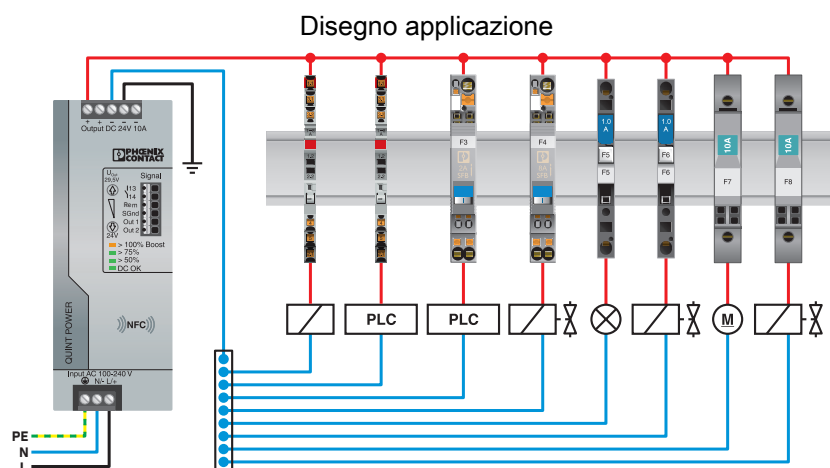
Disegno applicazione

+ + − −
Output DC 24V 10A

PHOENIX CONTACT

$U_{Set}$
29.5V
Signal
13
14
Rkm
SGnd
Out 1
Out 2
24V
> 100% Boost
> 75%
> 50%
DC OK

QUINT POWER

NFC

Input AC 100-240 V
N/- L/+

PE
N
L

F3
F4
1.0 A
F5
F5
1.0 A
F6
F6
10A
F7
10A
F8

PLC
PLC
M